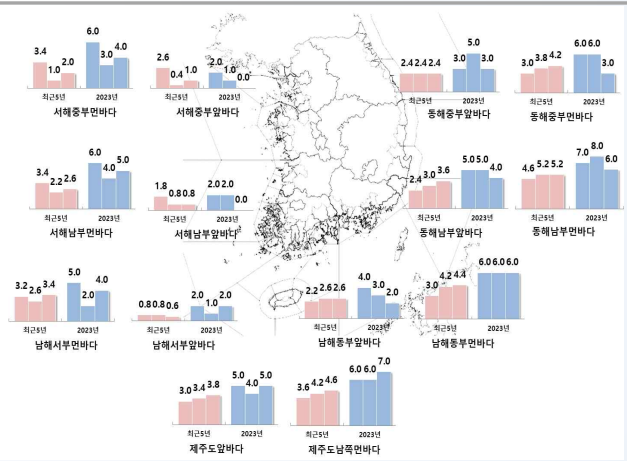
3.4
1.0
2.0
6.0
3.0
4.0
최근5년
2023년
서해중부먼바다

2.6
0.4
1.0
2.0
1.0
0.0
최근5년
2023년
서해중부앞바다

2.4 2.4 2.4
3.0
5.0
3.0
최근5년
2023년
동해중부앞바다

3.0
3.8
4.2
6.0 6.0
3.0
최근5년
2023년
동해중부먼바다

3.4
2.2
2.6
6.0
4.0
5.0
최근5년
2023년
서해남부먼바다

1.8
0.8 0.8
2.0 2.0
0.0
최근5년
2023년
서해남부앞바다

2.4
3.0
3.6
5.0 5.0
4.0
최근5년
2023년
동해남부앞바다

4.6
5.2 5.2
7.0
8.0
6.0
최근5년
2023년
동해남부먼바다

3.2
2.6
3.4
5.0
2.0
4.0
최근5년
2023년
남해서부먼바다

0.8 0.8 0.6
2.0
1.0
2.0
최근5년
2023년
남해서부앞바다

2.2
2.6 2.6
4.0
3.0
2.0
최근5년
2023년
남해동부앞바다

3.0
4.2 4.4
6.0 6.0 6.0
최근5년
2023년
남해동부먼바다

3.0
3.4
3.8
5.0
4.0
5.0
최근5년
2023년
제주도앞바다

3.6
4.2
4.6
6.0 6.0
7.0
최근5년
2023년
제주도남쪽먼바다